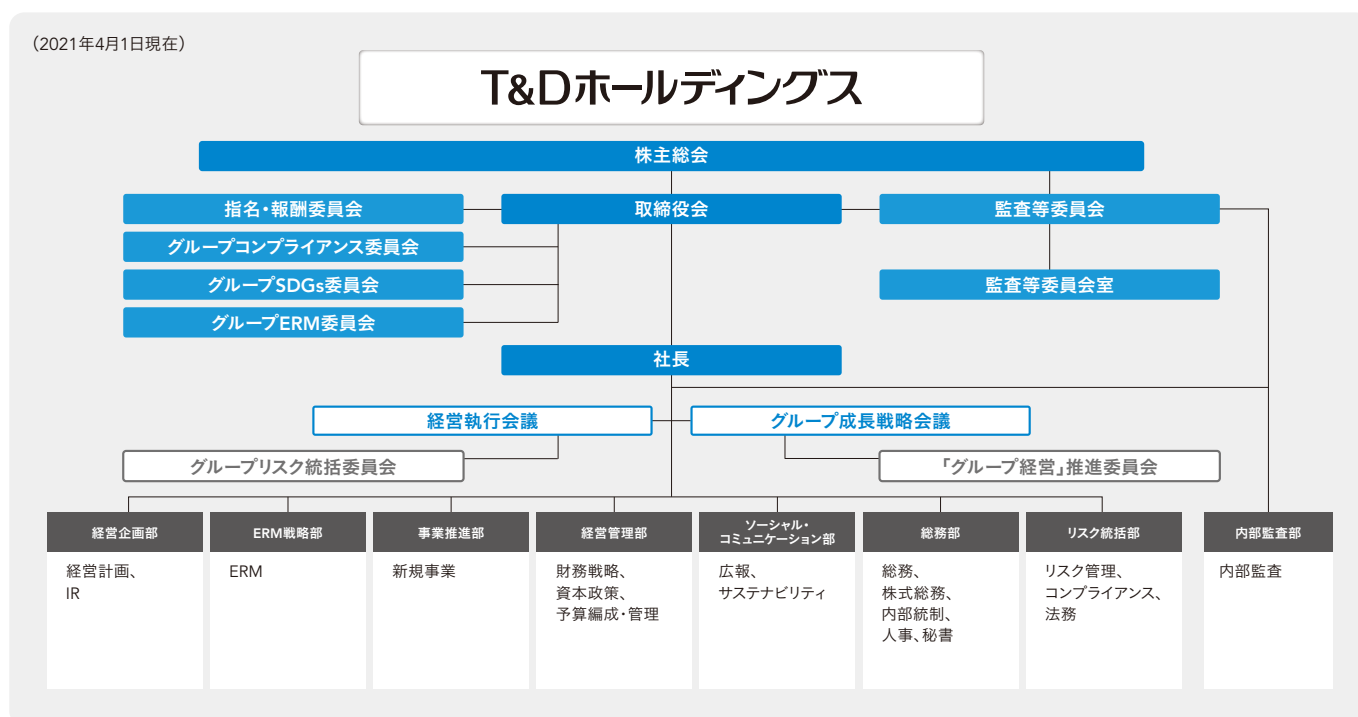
（2021年4月1日現在）

T&Dホールディングス

株主総会

指名・報酬委員会

取締役会

監査等委員会

グループコンプライアンス委員会

グループSDGs委員会

監査等委員会室

グループERM委員会

社長

経営執行会議

グループ成長戦略会議

グループリスク統括委員会

「グループ経営」推進委員会

経営企画部

経営計画、IR

ERM戦略部

ERM

事業推進部

新規事業

経営管理部

財務戦略、資本政策、予算編成・管理

ソーシャル・コミュニケーション部

広報、サステナビリティ

総務部

総務、株式総務、内部統制、人事、秘書

リスク統括部

リスク管理、コンプライアンス、法務

内部監査部

内部監査